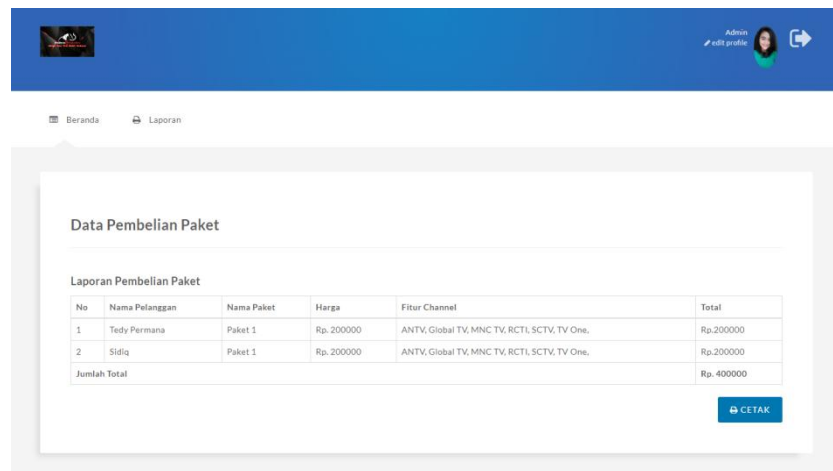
Admin
edit profile

Beranda Laporan

Data Pembelian Paket

Laporan Pembelian Paket

| No | Nama Pelanggan | Nama Paket | Harga | Fitur Channel | Total |
|---|---|---|---|---|---|
| 1 | Tedy Permana | Paket 1 | Rp. 200000 | ANTV, Global TV, MNC TV, RCTI, SCTV, TV One, | Rp.200000 |
| 2 | Sidiq | Paket 1 | Rp. 200000 | ANTV, Global TV, MNC TV, RCTI, SCTV, TV One, | Rp.200000 |
| Jumlah Total | | | | | Rp. 400000 |

CETAK